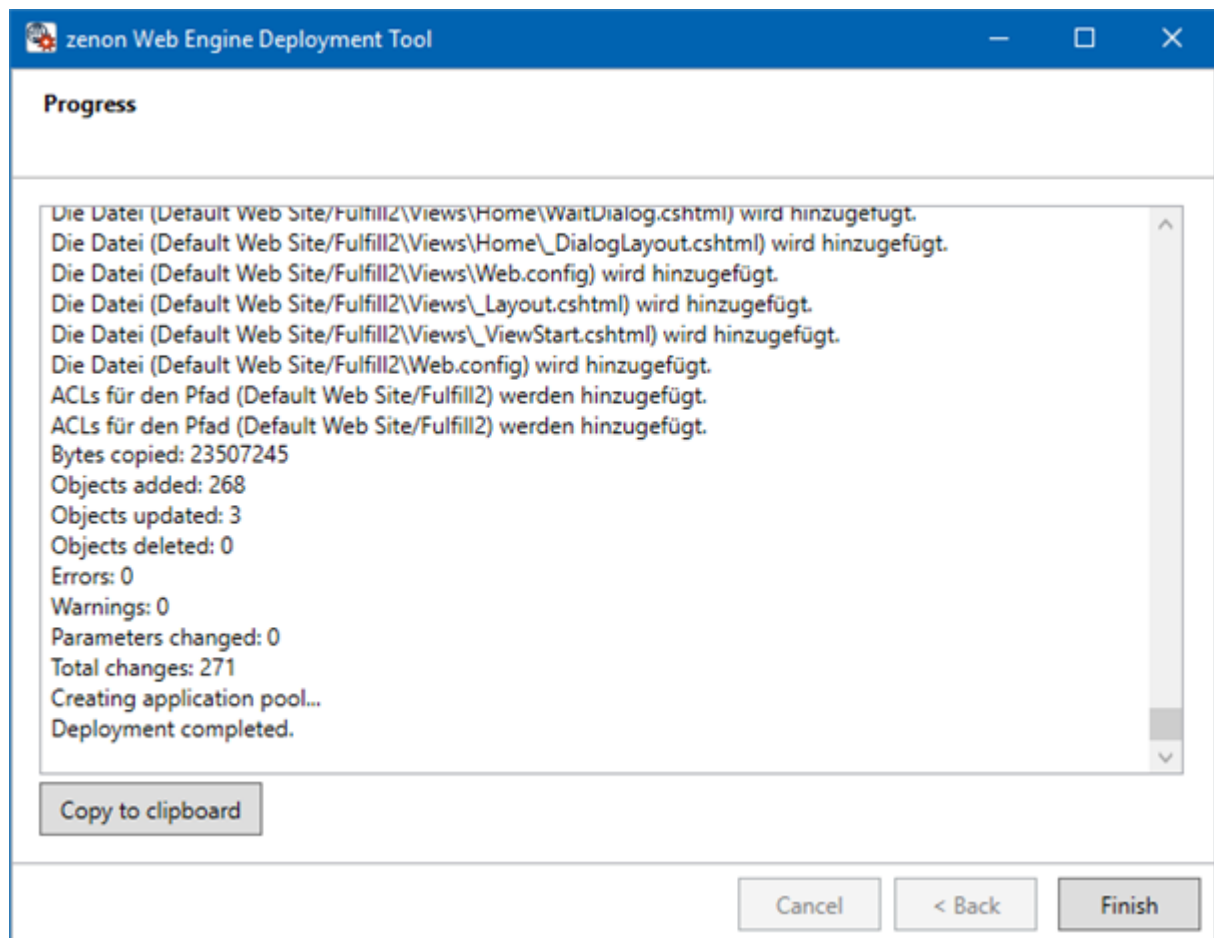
zenon Web Engine Deployment Tool

Progress

Die Datei (Default Web Site/Fulfill2\Views\Home\WaitDialog.cshtml) wird hinzugefügt.
Die Datei (Default Web Site/Fulfill2\Views\Home\_DialogLayout.cshtml) wird hinzugefügt.
Die Datei (Default Web Site/Fulfill2\Views\Web.config) wird hinzugefügt.
Die Datei (Default Web Site/Fulfill2\Views\_Layout.cshtml) wird hinzugefügt.
Die Datei (Default Web Site/Fulfill2\Views\_ViewStart.cshtml) wird hinzugefügt.
Die Datei (Default Web Site/Fulfill2\Web.config) wird hinzugefügt.
ACLs für den Pfad (Default Web Site/Fulfill2) werden hinzugefügt.
ACLs für den Pfad (Default Web Site/Fulfill2) werden hinzugefügt.
Bytes copied: 23507245
Objects added: 268
Objects updated: 3
Objects deleted: 0
Errors: 0
Warnings: 0
Parameters changed: 0
Total changes: 271
Creating application pool...
Deployment completed.

Copy to clipboard

Cancel
< Back
Finish